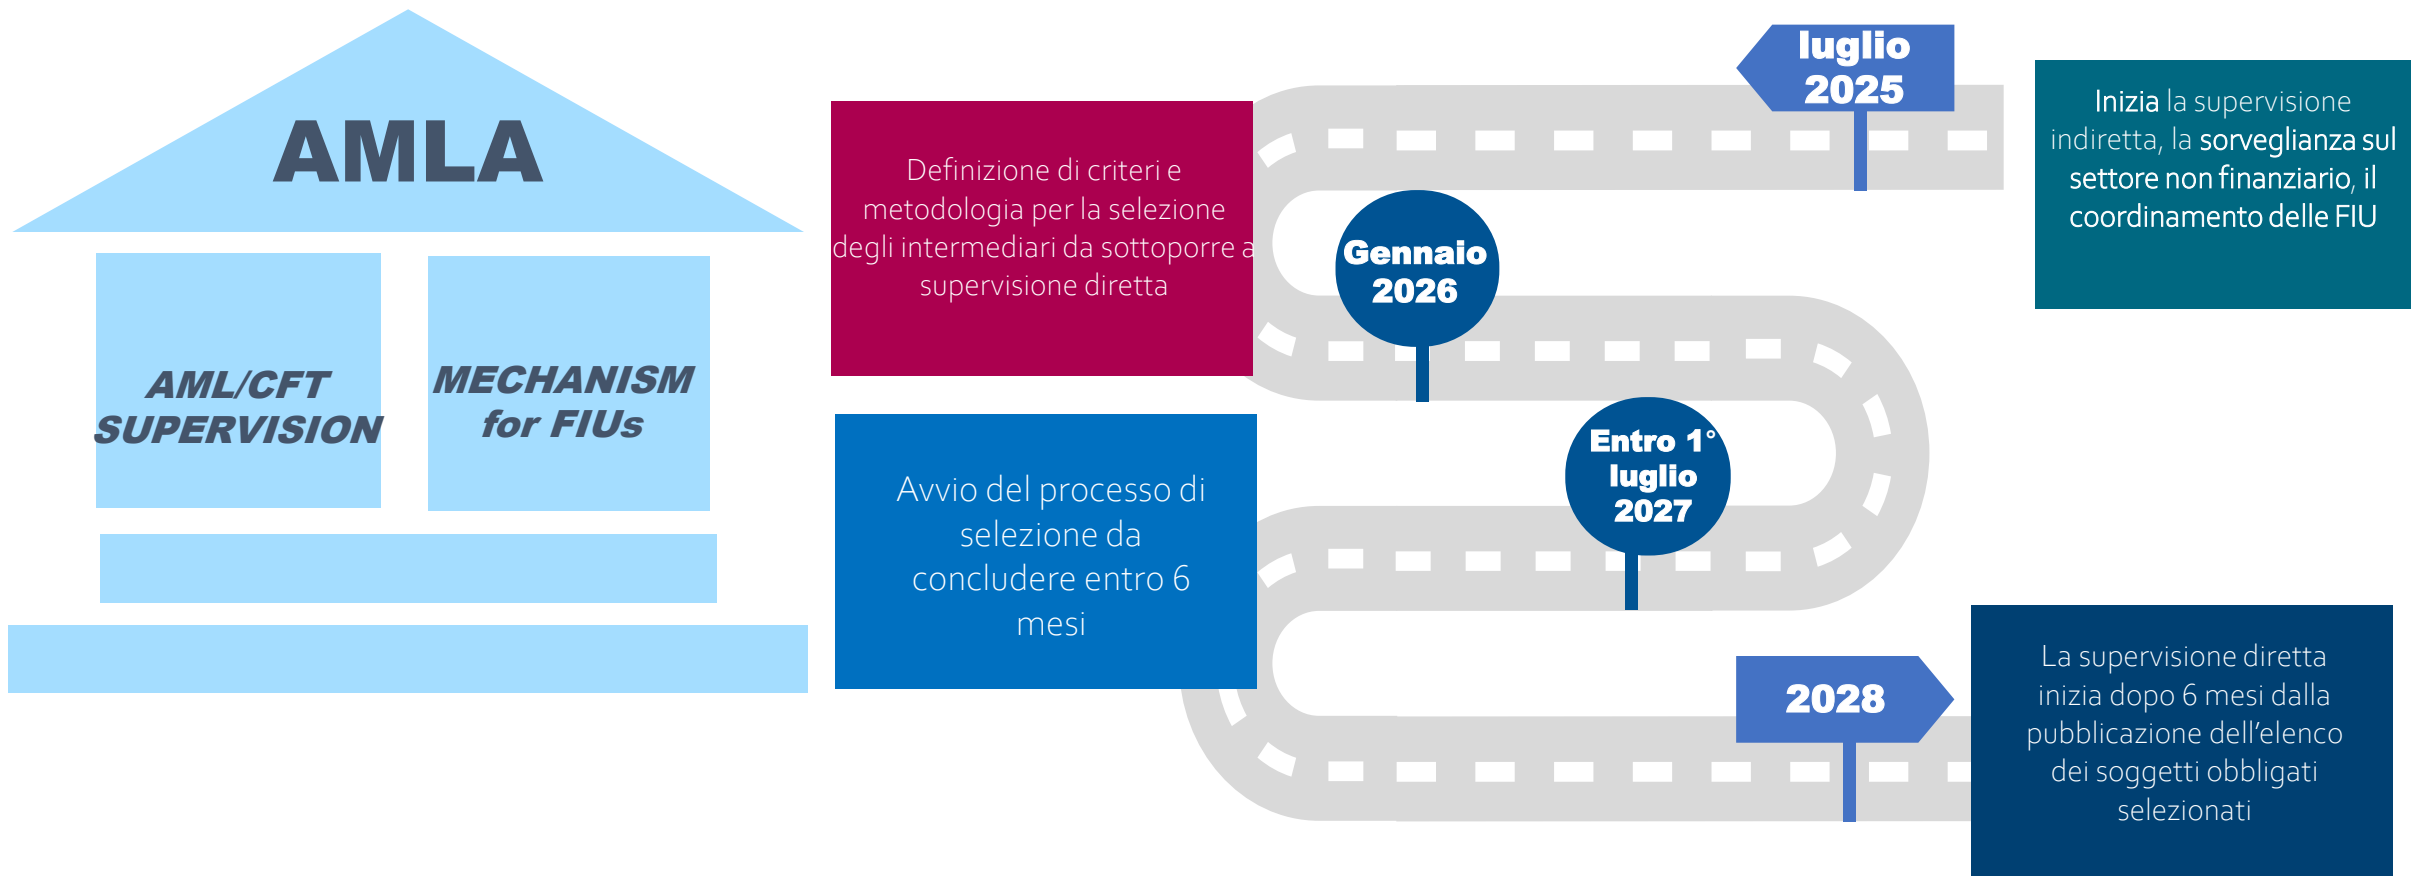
AMLA

AML/CFT SUPERVISION

MECHANISM for FIUs

luglio 2025

Inizia la supervisione indiretta, la sorveglianza sul settore non finanziario, il coordinamento delle FIU

Definizione di criteri e metodologia per la selezione degli intermediari da sottoporre a supervisione diretta

Gennaio 2026

Entro 1° luglio 2027

Avvio del processo di selezione da concludere entro 6 mesi

2028

La supervisione diretta inizia dopo 6 mesi dalla pubblicazione dell'elenco dei soggetti obbligati selezionati